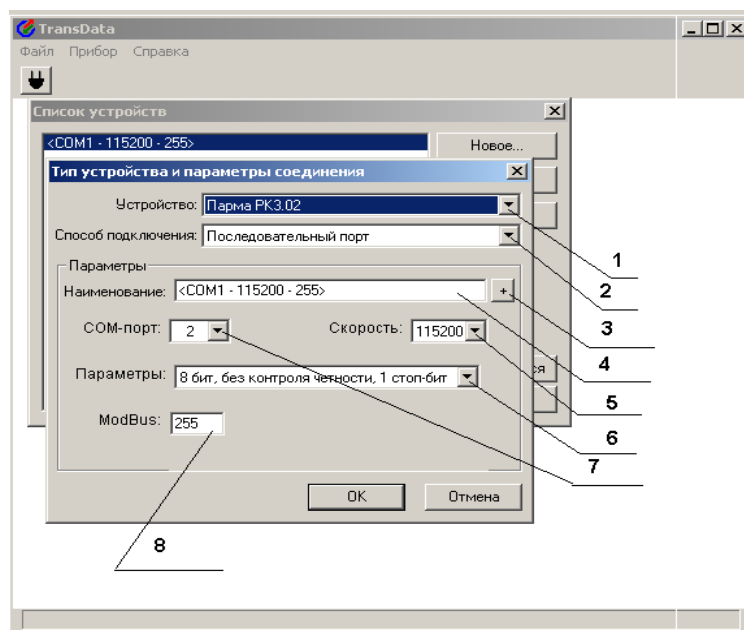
TransData
Файл Прибор Справка

Список устройств
<COM1 - 115200 - 255>
Новое...

Тип устройства и параметры соединения
Устройство: Парма РК3.02
Способ подключения: Последовательный порт
Параметры
Наименование: <COM1 - 115200 - 255>
+
COM-порт: 2
Скорость: 115200
Параметры: 8 бит, без контроля четности, 1 стоп-бит
ModBus: 255
OK
Отмена
ся

1
2
3
4
5
6
7
8